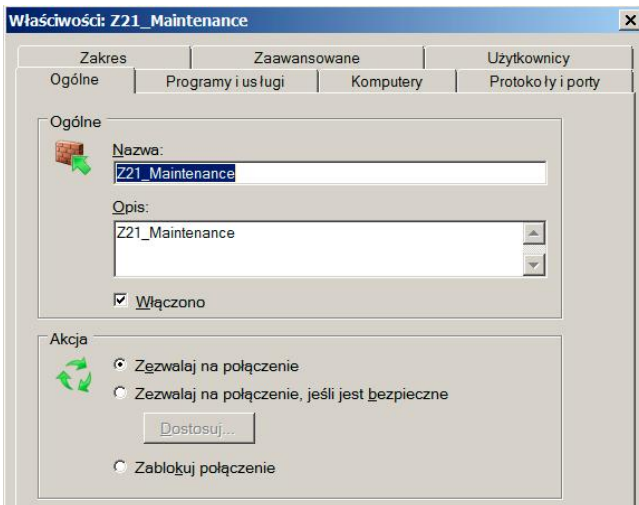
Właściwości: Z21_Maintenance

×

Zakres | Zaawansowane | Użytkownicy
Ogólne | Programy i usługi | Komputery | Protokoły i porty

Ogólne

Nazwa:

Z21_Maintenance

Opis:

Z21_Maintenance

☑ Włączono

Akcja

Zezwalaj na połączenie

Zezwalaj na połączenie, jeśli jest bezpieczne

Dostosuj...

Zablokuj połączenie